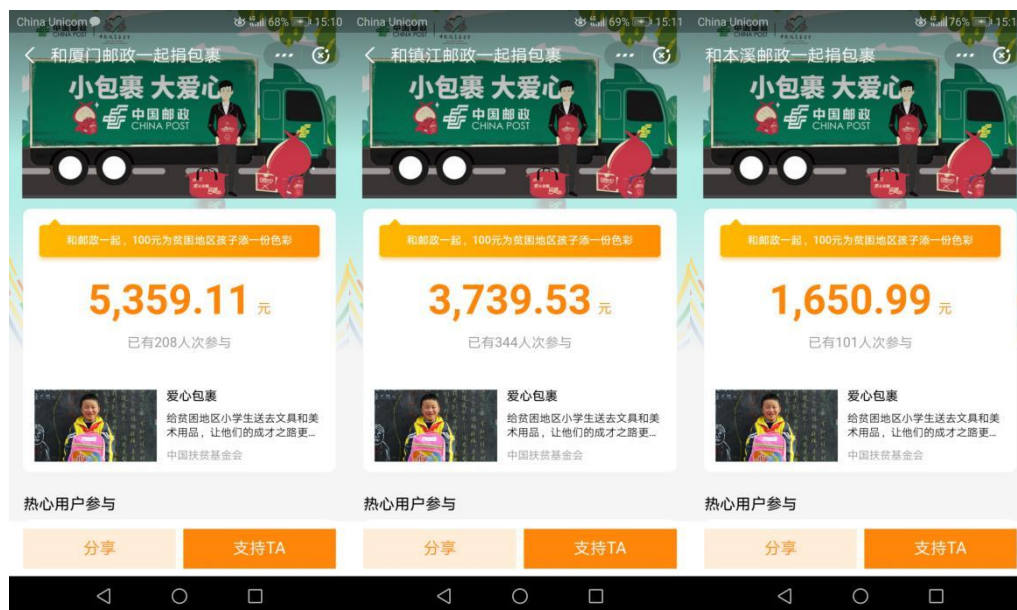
China Unicom 68% 15:10

和厦门邮政一起捐包裹

小包裹 大爱心

中国邮政 CHINA POST

和邮政一起，100元为贫困地区孩子添一份色彩

5,359.11 元

已有208人次参与

爱心包裹

给贫困地区小学生送去文具和美术用品，让他们的成才之路更...

中国扶贫基金会

热心用户参与

分享

支持TA

China Unicom 69% 15:11

和镇江邮政一起捐包裹

小包裹 大爱心

中国邮政 CHINA POST

和邮政一起，100元为贫困地区孩子添一份色彩

3,739.53 元

已有344人次参与

爱心包裹

给贫困地区小学生送去文具和美术用品，让他们的成才之路更...

中国扶贫基金会

热心用户参与

分享

支持TA

China Unicom 76% 15:1

和本溪邮政一起捐包裹

小包裹 大爱心

中国邮政 CHINA POST

和邮政一起，100元为贫困地区孩子添一份色彩

1,650.99 元

已有101人次参与

爱心包裹

给贫困地区小学生送去文具和美术用品，让他们的成才之路更...

中国扶贫基金会

热心用户参与

分享

支持TA